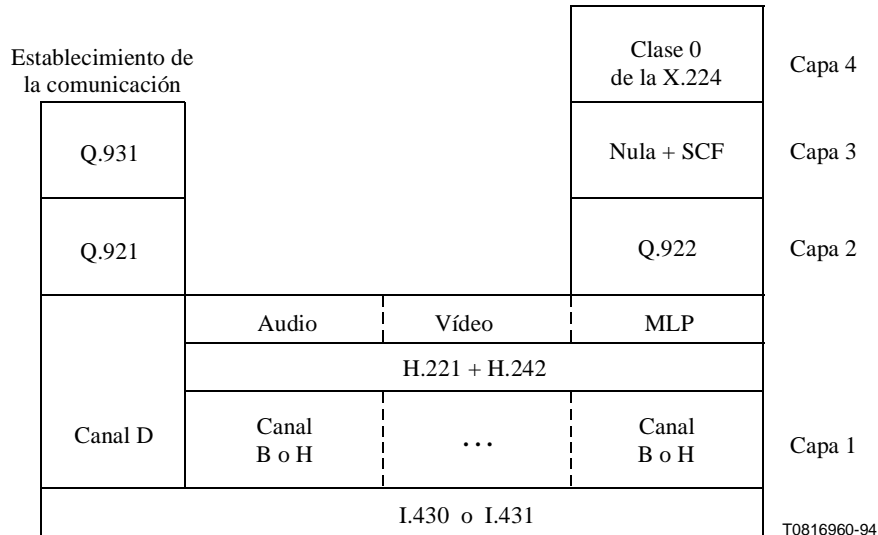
Establecimiento de la comunicación

Clase 0 de la X.224

Capa 4

Q.931

Nula + SCF

Capa 3

Q.921

Q.922

Capa 2

Audio

Vídeo

MLP

H.221 + H.242

Canal D

Canal B o H

...

Canal B o H

Capa 1

I.430 o I.431

T0816960-94